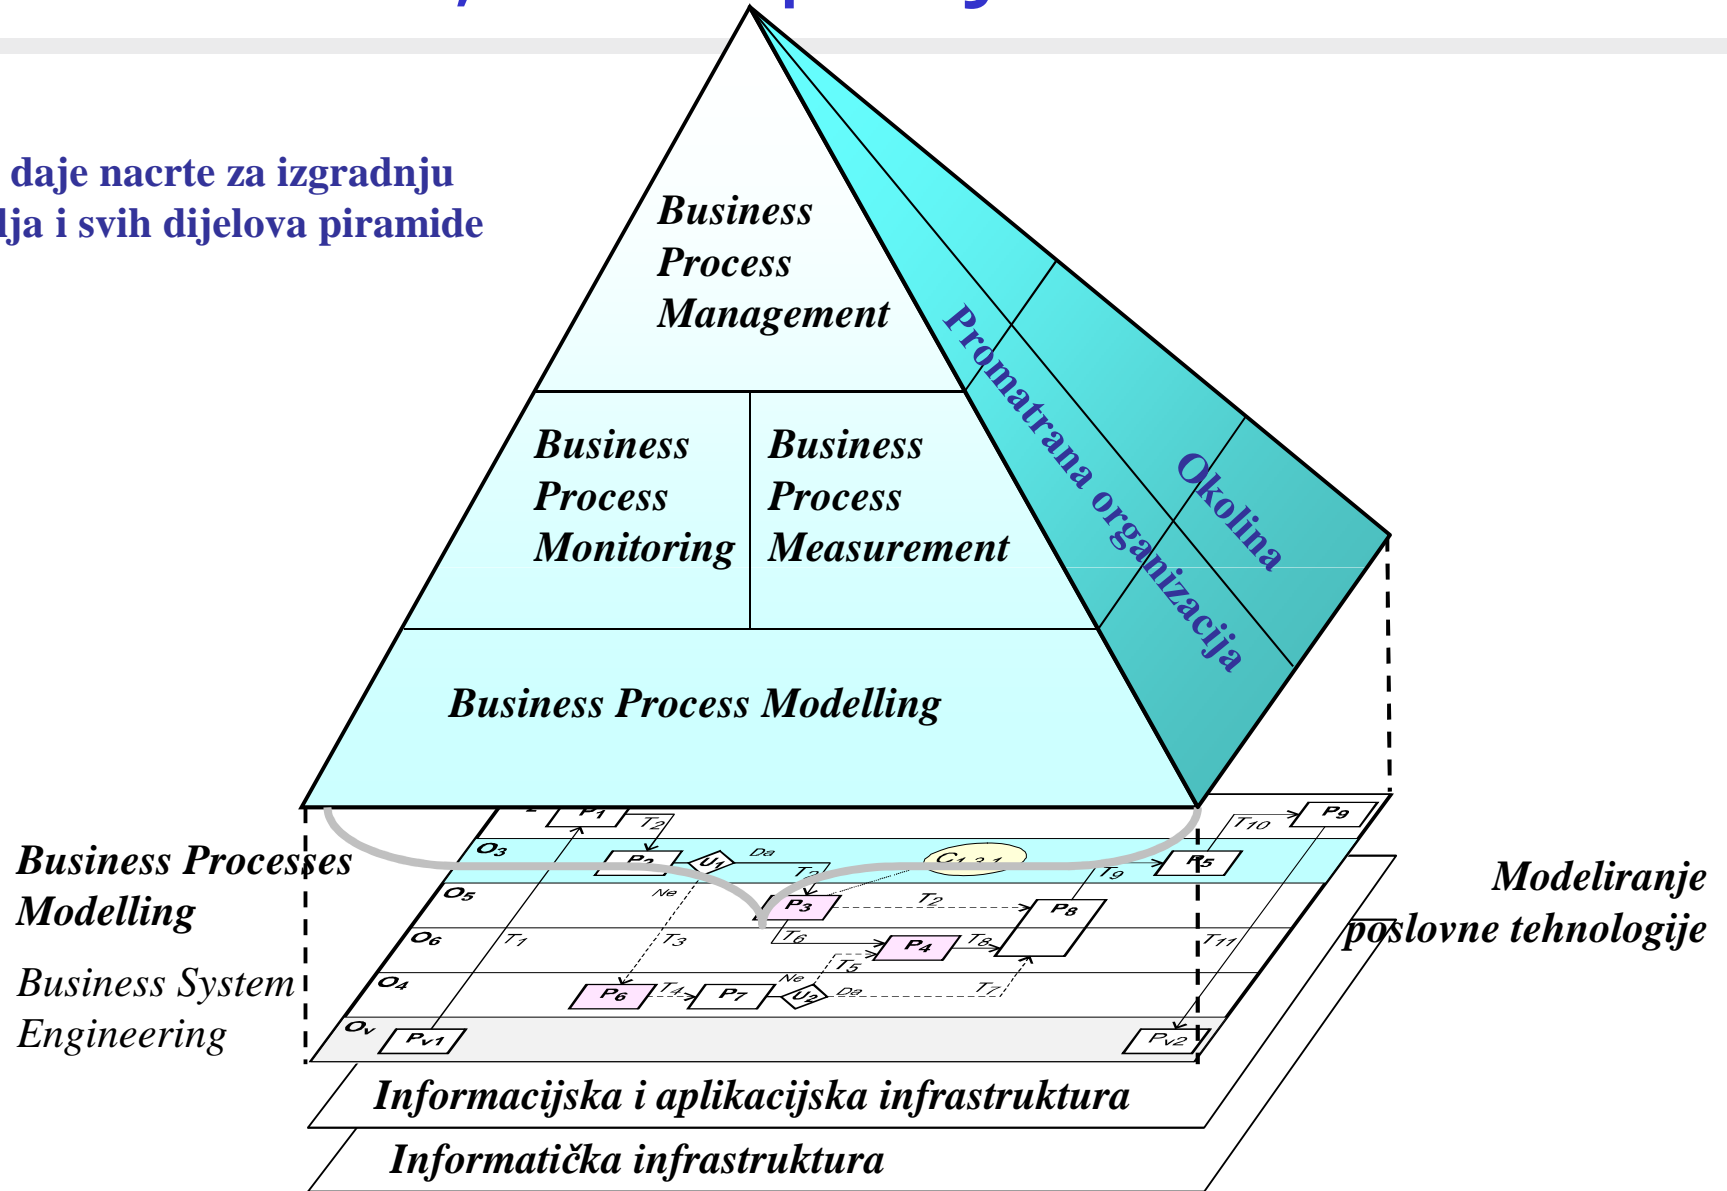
daje nacrte za izgradnju
lja i svih dijelova piramide

Business Process Management

Business Process Monitoring

Business Process Measurement

Business Process Modelling

Promatrana organizacija

Okolina

Business Processes Modelling

Business System Engineering

Modeliranje poslovne tehnologije

$P_1$ $T_2$ $O_3$ $P_2$ $U_1$ Da $T_3$ $C_{1,3,1}$ $T_9$ $P_5$ $T_{10}$ $P_9$
$O_5$ Ne $P_3$ $T_2$ $P_8$
$O_6$ $T_1$ $T_3$ $T_6$ $P_4$ $T_8$ $T_{11}$
$T_5$
$O_4$ $P_6$ $T_4$ $P_7$ Ne $U_2$ Da $T_7$
$O_v$ $P_{v1}$ $P_{v2}$

Informacijska i aplikacijska infrastruktura

Informatička infrastruktura